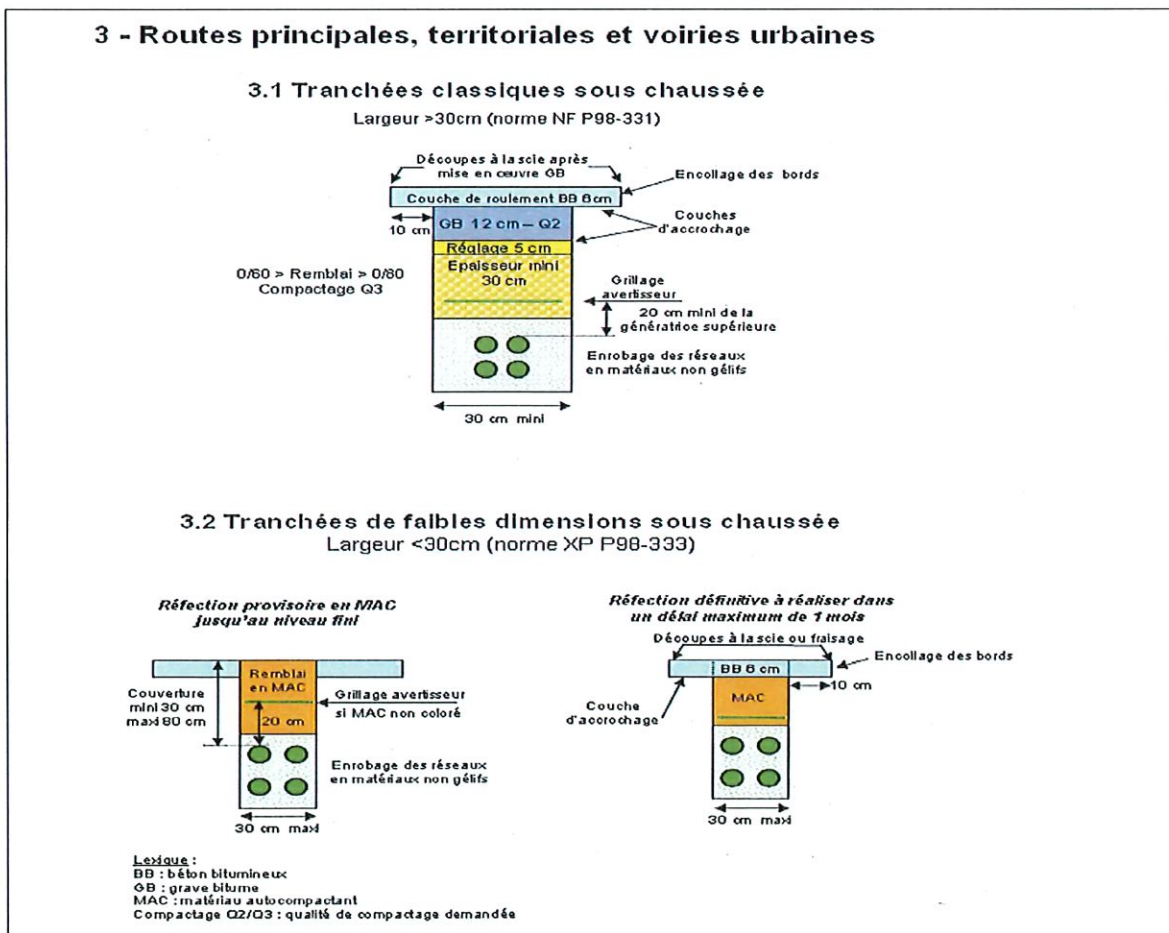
3 - Routes principales, territoriales et voiries urbaines

3.1 Tranchées classiques sous chaussée

Largeur >30cm (norme NF P98-331)

Découpes à la scie après mise en œuvre GB

Encollage des bords

Couche de roulement BB 6cm

GB 12 cm – Q2

Couches d'accrochage

10 cm

Réglage 5 cm

Epaisseur mini 30 cm

0/60 > Remblai > 0/80
Compactage Q3

Grillage avertisseur

20 cm mini de la génératrice supérieure

Enrobage des réseaux en matériaux non gélifs

30 cm mini

3.2 Tranchées de faibles dimensions sous chaussée

Largeur <30cm (norme XP P98-333)

Réfection provisoire en MAC jusqu'au niveau fini

Couverture mini 30 cm maxi 80 cm

Remblai en MAC

Grillage avertisseur si MAC non coloré

20 cm

Enrobage des réseaux en matériaux non gélifs

30 cm maxi

Réfection définitive à réaliser dans un délai maximum de 1 mois

Découpes à la scie ou fraisage

BB 6 cm

Encollage des bords

MAC

10 cm

Couche d'accrochage

30 cm maxi

Lexique :
BB : béton bitumineux
GB : grave bitume
MAC : matériau autocompactant
Compactage Q2/Q3 : qualité de compactage demandée